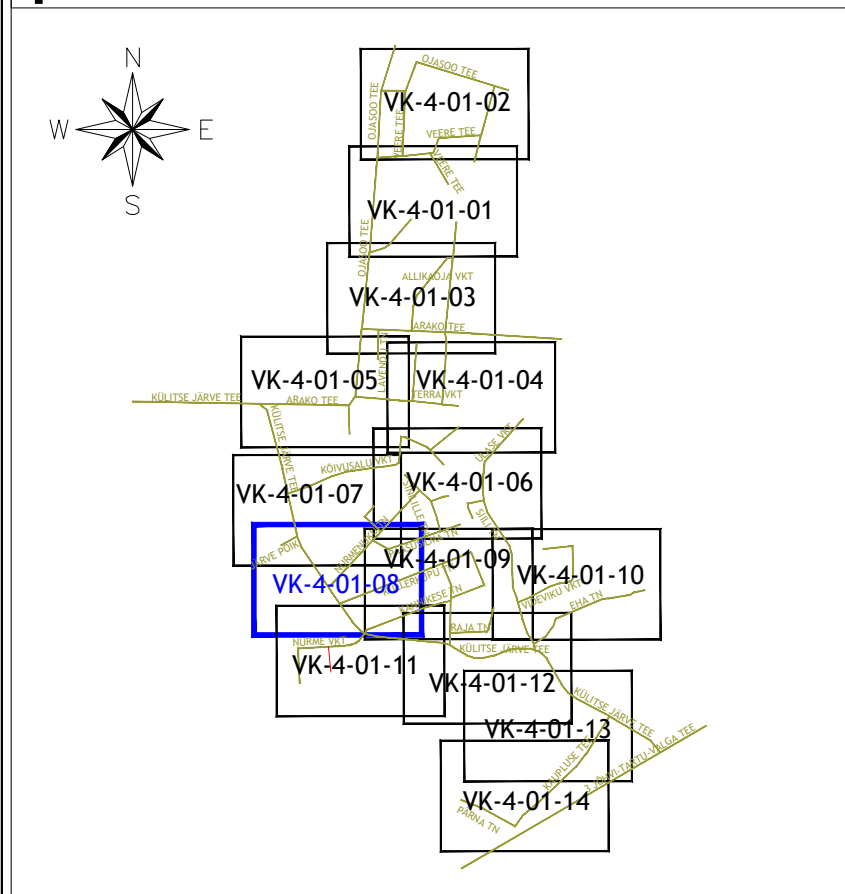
N
W
E
S

OJASOO TEE
VK-4-01-02
OJASOO TEE
VEERE TEE
VEERE TEE
VEERE TEE
VK-4-01-01
OJASOO TEE
ALLIKAOJA VKT
VK-4-01-03
ARAKO TEE
LAVENDLI
VK-4-01-05
VK-4-01-04
KÜLITSE JÄRVE TEE
ARAKO TEE
TERRA VKT
KÜLITSE JÄRVE TEE
KÕIVUSALU VKT
ÜLASE VKT
VK-4-01-07
VK-4-01-06
SILLE
JÄRVE PÕIK
NURMENUKU TN
VK-4-01-09
VK-4-01-10
VK-4-01-08
TERKOPU TN
VIDEVIKU VKT
EHA TN
NIINESKE TN
RAJA TN
NURME VKT
KÜLITSE JÄRVE TEE
VK-4-01-11
VK-4-01-12
KÜLITSE JÄRVE TEE
VK-4-01-13
KUPLUSE TEE
2 JÕHVI-TARTU-VALGA TEE
VK-4-01-14
PÄRNA TN